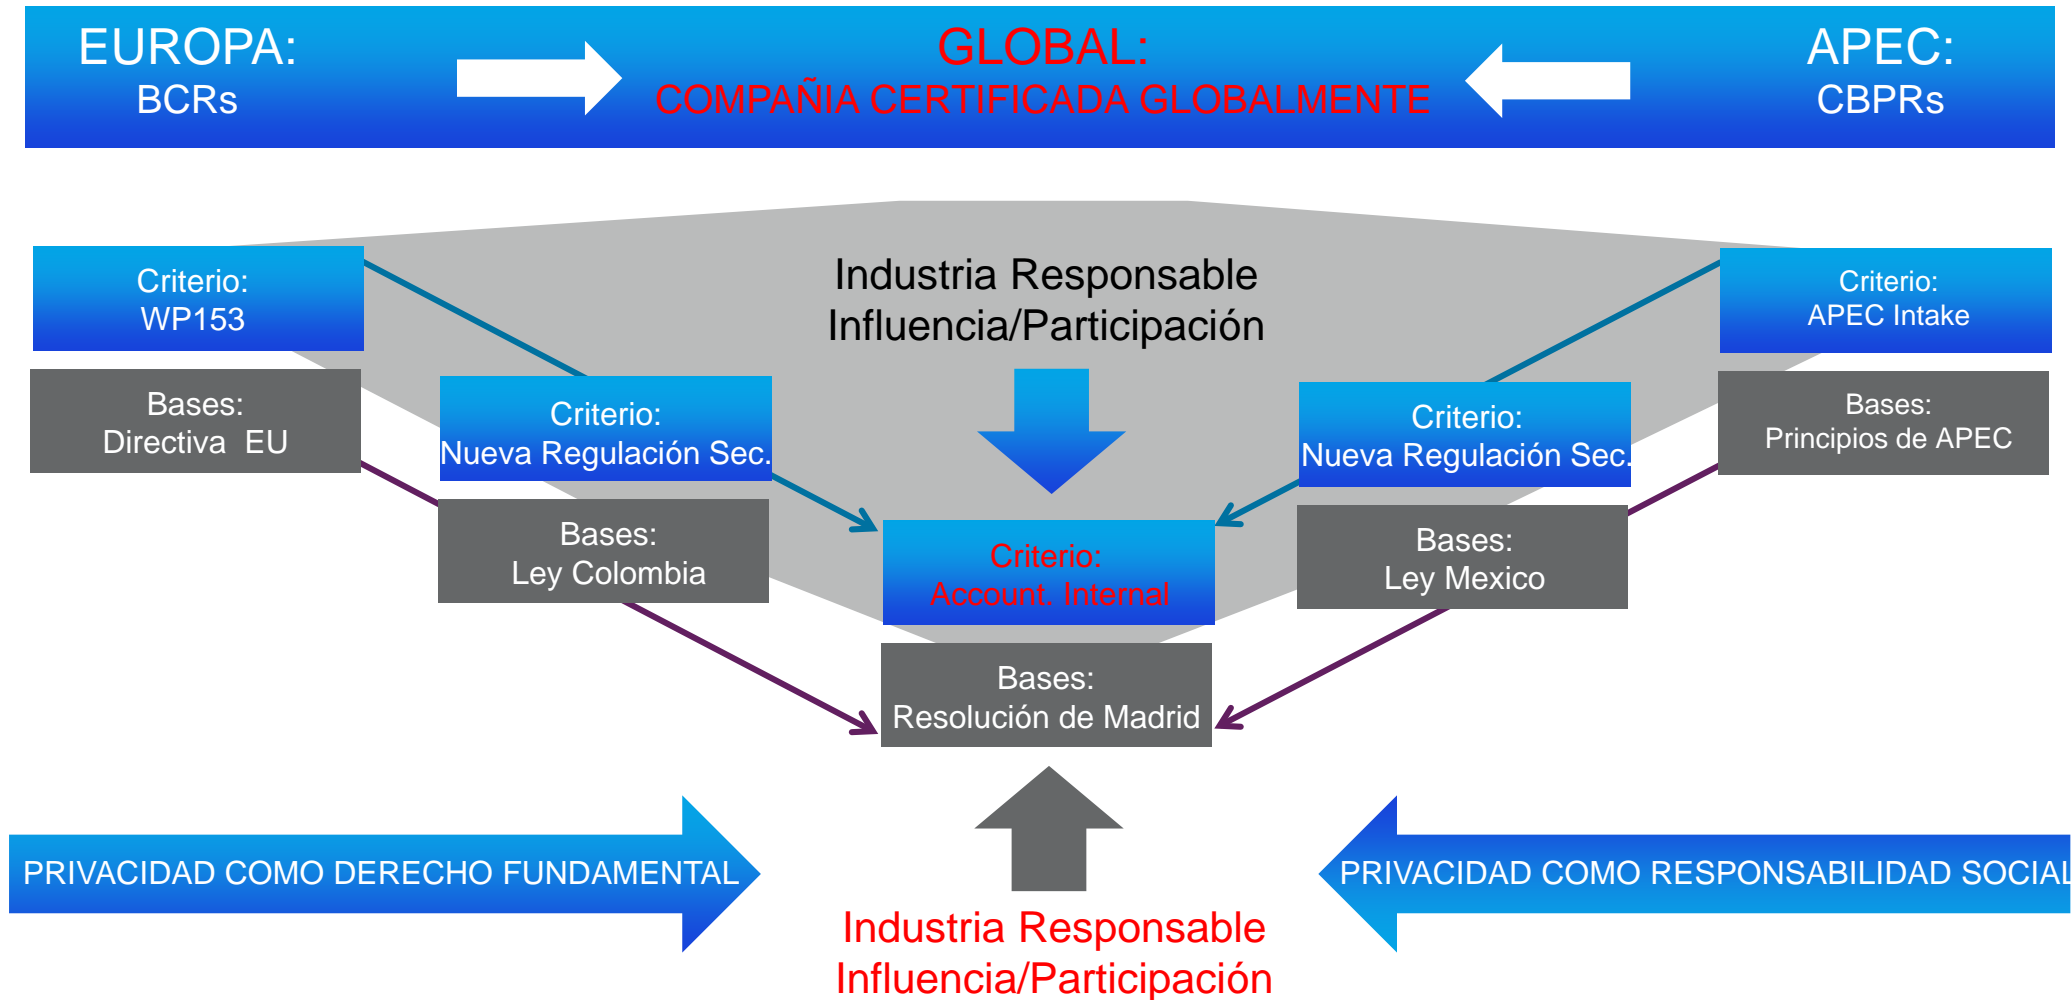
EUROPA:
BCRs

GLOBAL:
COMPAÑIA CERTIFICADA GLOBALMENTE

APEC:
CBPRs

Criterio:
WP153

Industria Responsable
Influencia/Participación

Criterio:
APEC Intake

Bases:
Directiva EU

Criterio:
Nueva Regulación Sec.

Criterio:
Nueva Regulación Sec.

Bases:
Principios de APEC

Bases:
Ley Colombia

Criterio:
Account. Internal

Bases:
Ley Mexico

Bases:
Resolución de Madrid

PRIVACIDAD COMO DERECHO FUNDAMENTAL

PRIVACIDAD COMO RESPONSABILIDAD SOCIAL

Industria Responsable
Influencia/Participación